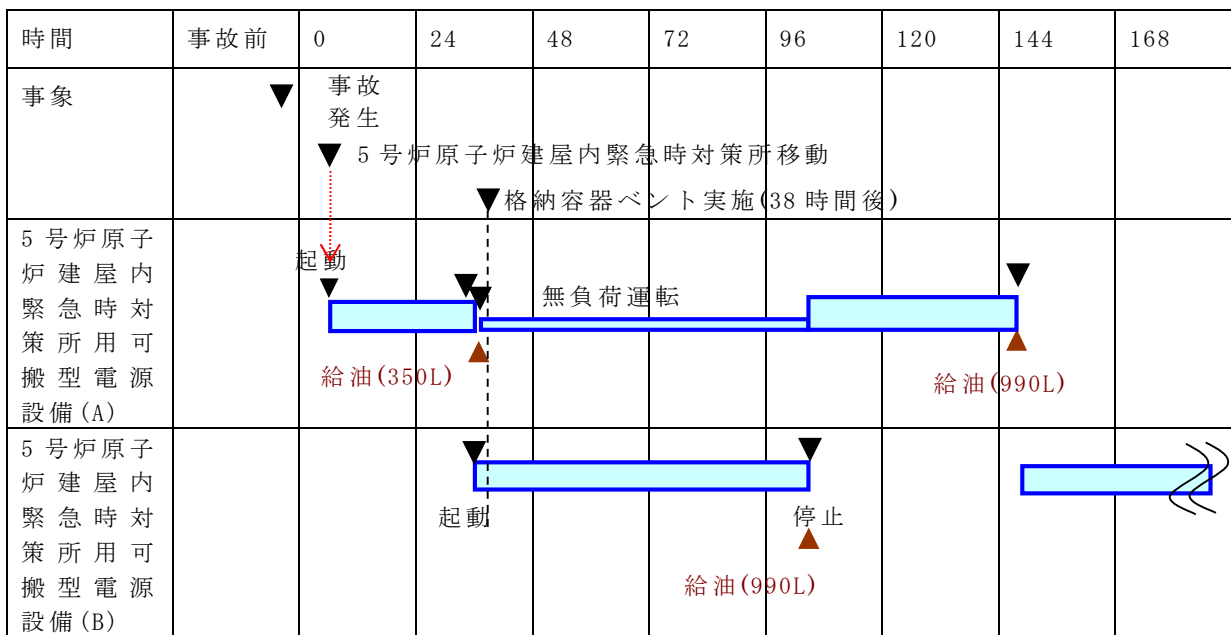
| 時間 | 事故前 | 0 | 24 | 48 | 72 | 96 | 120 | 144 | 168 |
|---|---|---|---|---|---|---|---|---|---|
| 事象 | | 事故発生 ▼ 5号炉原子炉建屋内緊急時対策所移動 ▼格納容器ベント実施(38時間後) | | | | | | | |
| 5号炉原子炉建屋内緊急時対策所用可搬型電源設備(A) | | 起動 給油(350L) | | 無負荷運転 | | | | 給油(990L) | |
| 5号炉原子炉建屋内緊急時対策所用可搬型電源設備(B) | | | 起動 | | 給油(990L) | 停止 | | | |